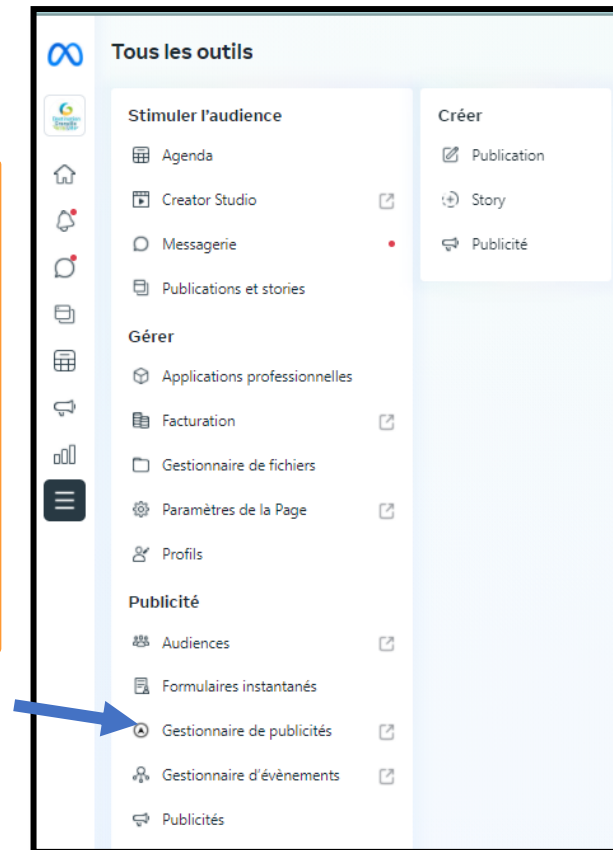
Tous les outils

Stimuler l'audience

Agenda

Creator Studio

Messagerie

Publications et stories

Gérer

Applications professionnelles

Facturation

Gestionnaire de fichiers

Paramètres de la Page

Profils

Publicité

Audiences

Formulaires instantanés

Gestionnaire de publicités

Gestionnaire d'évènements

Publicités

Créer

Publication

Story

Publicité